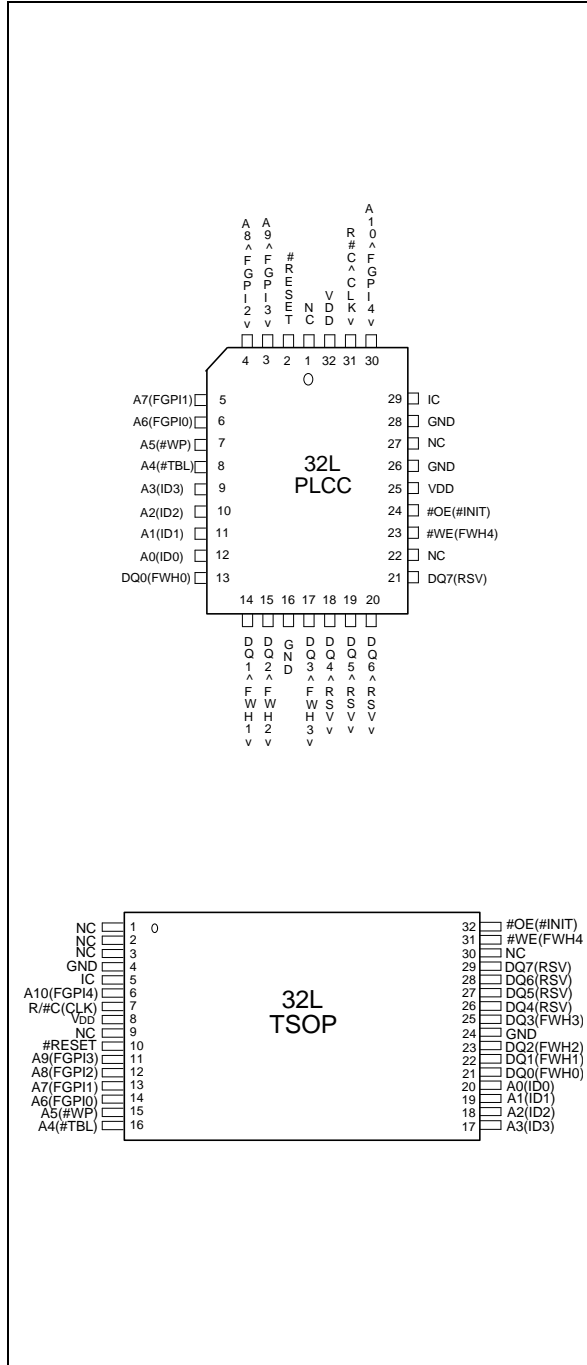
A8^FGPI2v A9^FGPI3v #RESET NC VDD R#C^CLKv A10^FGPI4v

4 3 2 1 32 31 30

A7(FGPI1) 5
A6(FGPI0) 6
A5(#WP) 7
A4(#TBL) 8
A3(ID3) 9
A2(ID2) 10
A1(ID1) 11
A0(ID0) 12
DQ0(FWH0) 13

29 IC
28 GND
27 NC
26 GND
25 VDD
24 #OE(#INIT)
23 #WE(FWH4)
22 NC
21 DQ7(RSV)

32L
PLCC

14 15 16 17 18 19 20

DQ1^FWH1v DQ2^FWH2v GND DQ3^FWH3v DQ4^RSVv DQ5^RSVv DQ6^RSVv

NC 1
NC 2
NC 3
GND 4
IC 5
A10(FGPI4) 6
R/#C(CLK) 7
VDD 8
NC 9
#RESET 10
A9(FGPI3) 11
A8(FGPI2) 12
A7(FGPI1) 13
A6(FGPI0) 14
A5(#WP) 15
A4(#TBL) 16

32L
TSOP

32 #OE(#INIT)
31 #WE(FWH4
30 NC
29 DQ7(RSV)
28 DQ6(RSV)
27 DQ5(RSV)
26 DQ4(RSV)
25 DQ3(FWH3)
24 GND
23 DQ2(FWH2)
22 DQ1(FWH1)
21 DQ0(FWH0)
20 A0(ID0)
19 A1(ID1)
18 A2(ID2)
17 A3(ID3)